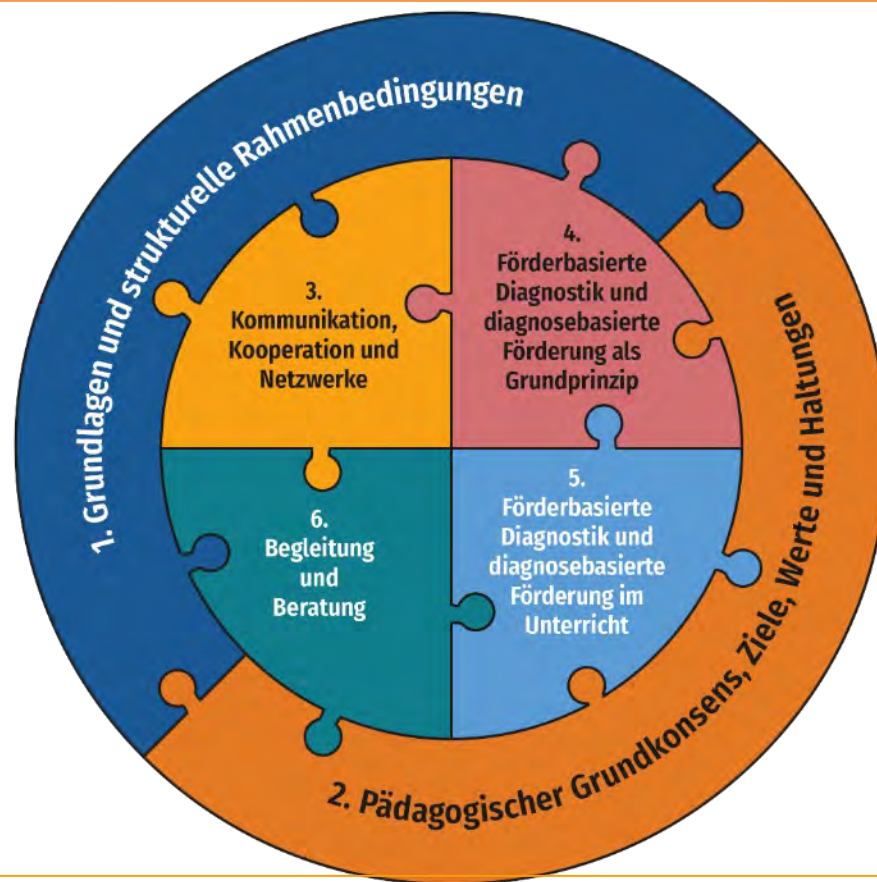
1. Grundlagen und strukturelle Rahmenbedingungen

2. Pädagogischer Grundkonsens, Ziele, Werte und Haltungen

3.
Kommunikation, Kooperation und Netzwerke

4.
Förderbasierte Diagnostik und diagnosebasierte Förderung als Grundprinzip

6.
Begleitung und Beratung

5.
Förderbasierte Diagnostik und diagnosebasierte Förderung im Unterricht